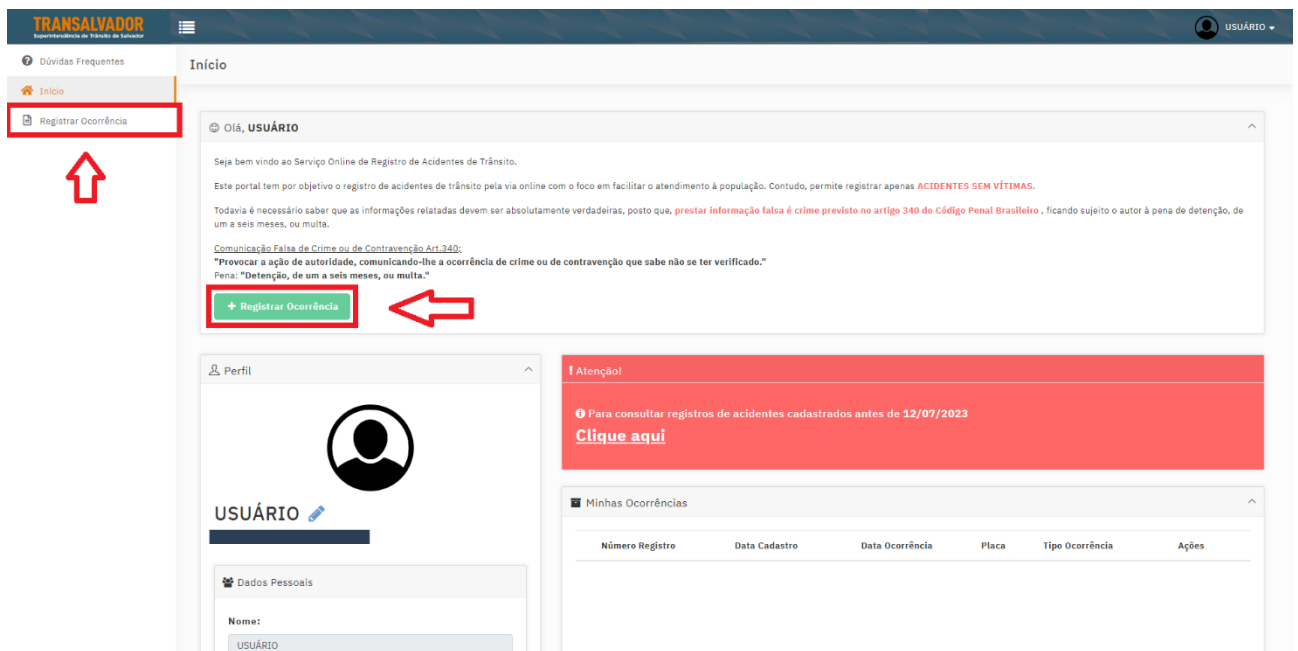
TRANSALVADOR
Superintendência de Trânsito de Salvador

USUÁRIO

Dúvidas Frequentes
Início
Registrar Ocorrência

Início

Olá, USUÁRIO

Seja bem vindo ao Serviço Online de Registro de Acidentes de Trânsito.

Este portal tem por objetivo o registro de acidentes de trânsito pela via online com o foco em facilitar o atendimento à população. Contudo, permite registrar apenas ACIDENTES SEM VÍTIMAS.

Todavia é necessário saber que as informações relatadas devem ser absolutamente verdadeiras, posto que, prestar informação falsa é crime previsto no artigo 340 do Código Penal Brasileiro , ficando sujeito o autor à pena de detenção, de um a seis meses, ou multa.

Comunicação Falsa de Crime ou de Contravenção Art.340:
"Provocar a ação de autoridade, comunicando-lhe a ocorrência de crime ou de contravenção que sabe não se ter verificado."
Pena: "Detenção, de um a seis meses, ou multa."

+ Registrar Ocorrência

Perfil

USUÁRIO

Dados Pessoais

Nome:
USUÁRIO

! Atenção!

Para consultar registros de acidentes cadastrados antes de 12/07/2023
Clique aqui

Minhas Ocorrências

| Número Registro | Data Cadastro | Data Ocorrência | Placa | Tipo Ocorrência | Ações |
|---|---|---|---|---|---|